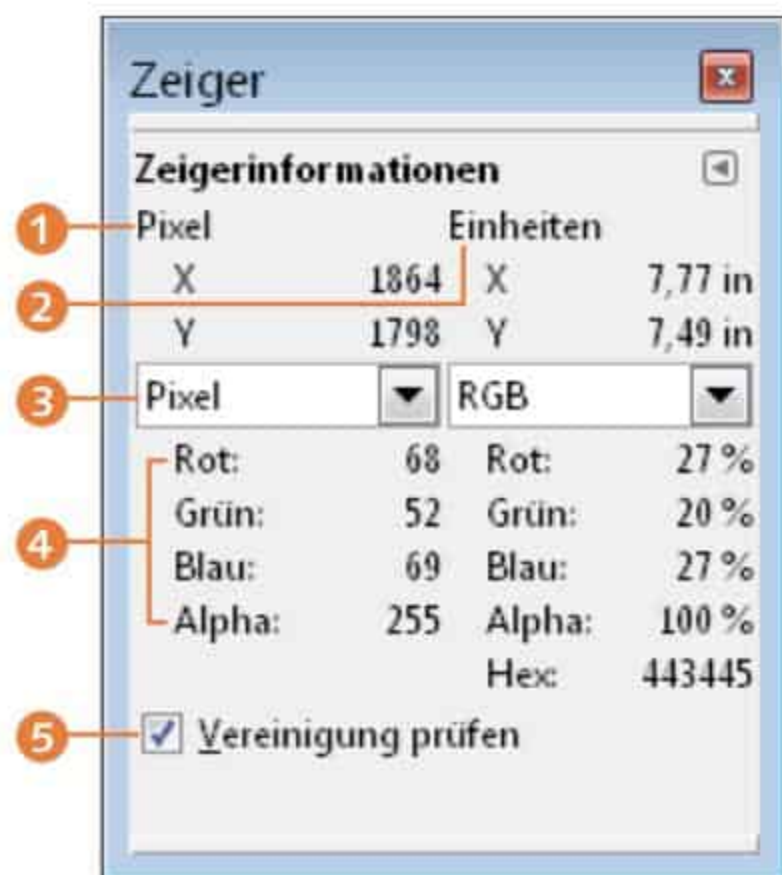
Zeiger

Zeigerinformationen

1
2
3
4
5

| Pixel | | Einheiten | |
|---|---|---|---|
| X | 1864 | X | 7,77 in |
| Y | 1798 | Y | 7,49 in |
| Pixel | | RGB | |
| Rot: | 68 | Rot: | 27 % |
| Grün: | 52 | Grün: | 20 % |
| Blau: | 69 | Blau: | 27 % |
| Alpha: | 255 | Alpha: | 100 % |
| | | Hex: | 443445 |

Vereinigung prüfen